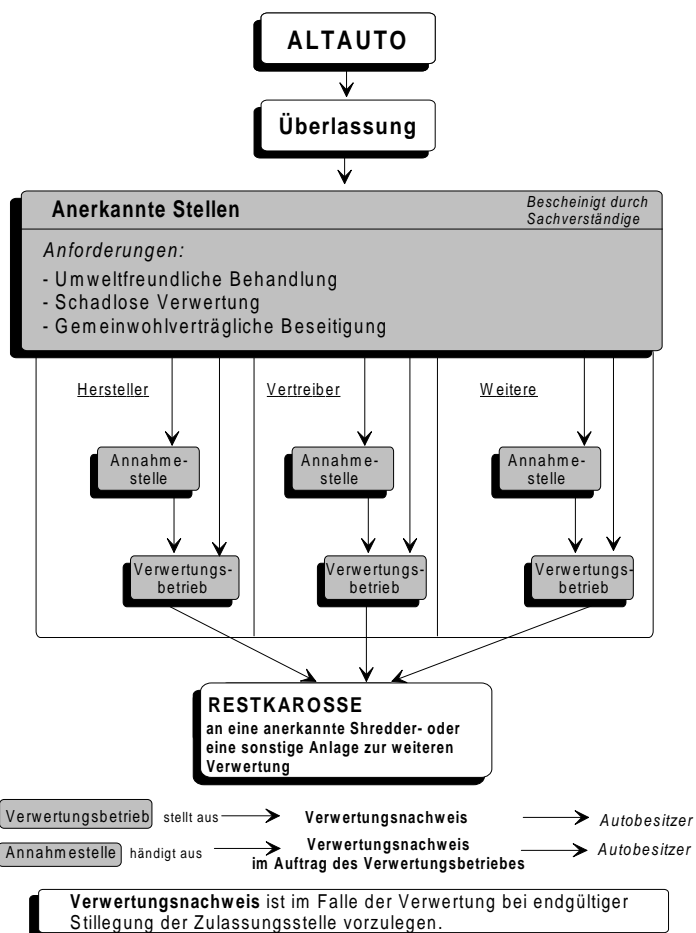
ALTAUTO

Überlassung

Anerkannte Stellen

Bescheinigt durch Sachverständige

Anforderungen:

- Umweltfreundliche Behandlung
- Schadlose Verwertung
- Gemeinwohlverträgliche Beseitigung

Hersteller

Annahmestelle

Verwertungsbetrieb

Vertreiber

Annahmestelle

Verwertungsbetrieb

Weitere

Annahmestelle

Verwertungsbetrieb

RESTKAROSSE
an eine anerkannte Shredder- oder eine sonstige Anlage zur weiteren Verwertung

Verwertungsbetrieb stellt aus → Verwertungsnachweis → Autobesitzer

Annahmestelle händigt aus → Verwertungsnachweis im Auftrag des Verwertungsbetriebes → Autobesitzer

Verwertungsnachweis ist im Falle der Verwertung bei endgültiger Stillegung der Zulassungsstelle vorzulegen.